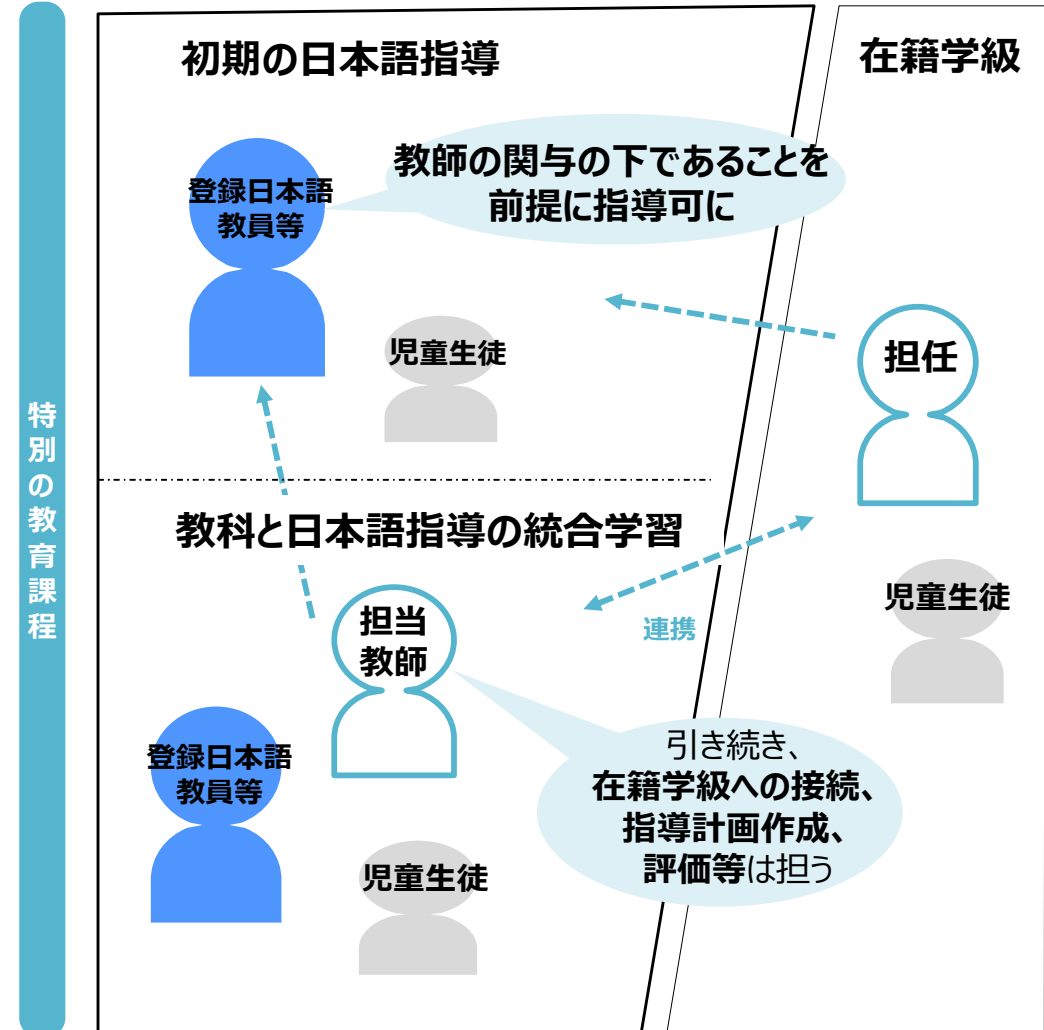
特別の教育課程

初期の日本語指導

在籍学級

登録日本語教員等

教師の関与の下であることを前提に指導可に

児童生徒

担任

教科と日本語指導の統合学習

担当教師

連携

児童生徒

登録日本語教員等

引き続き、在籍学級への接続、指導計画作成、評価等は担う

児童生徒